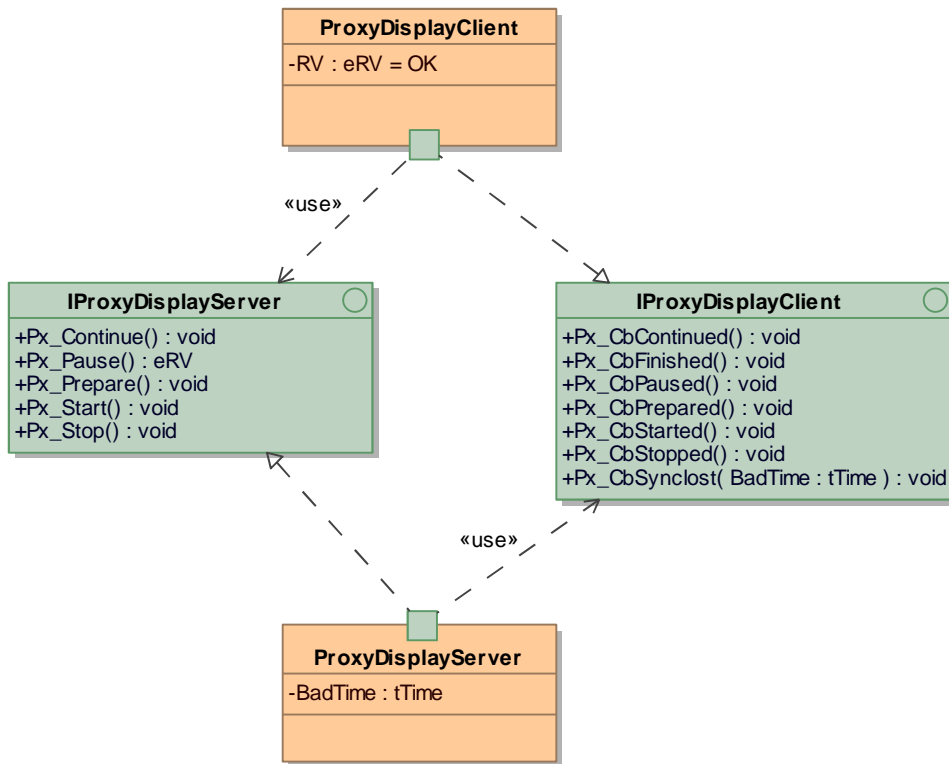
ProxyDisplayClient
-RV : eRV = OK

«use»

IProxyDisplayServer
+Px_Continue() : void
+Px_Pause() : eRV
+Px_Prepare() : void
+Px_Start() : void
+Px_Stop() : void

IProxyDisplayClient
+Px_CbContinued() : void
+Px_CbFinished() : void
+Px_CbPaused() : void
+Px_CbPrepared() : void
+Px_CbStarted() : void
+Px_CbStopped() : void
+Px_CbSynclost( BadTime : tTime ) : void

«use»

ProxyDisplayServer
-BadTime : tTime